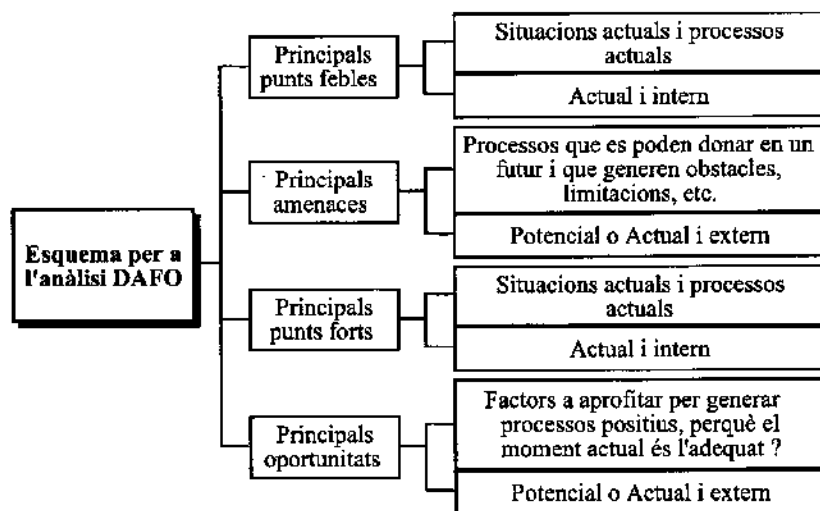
Esquema per a l'anàlisi DAFO

Principals punts febles

Situacions actuals i processos actuals

Actual i intern

Principals amenaces

Processos que es poden donar en un futur i que generen obstacles, limitacions, etc.

Potencial o Actual i extern

Principals punts forts

Situacions actuals i processos actuals

Actual i intern

Principals oportunitats

Factors a aprofitar per generar processos positius, perquè el moment actual és l'adequat ?

Potencial o Actual i extern